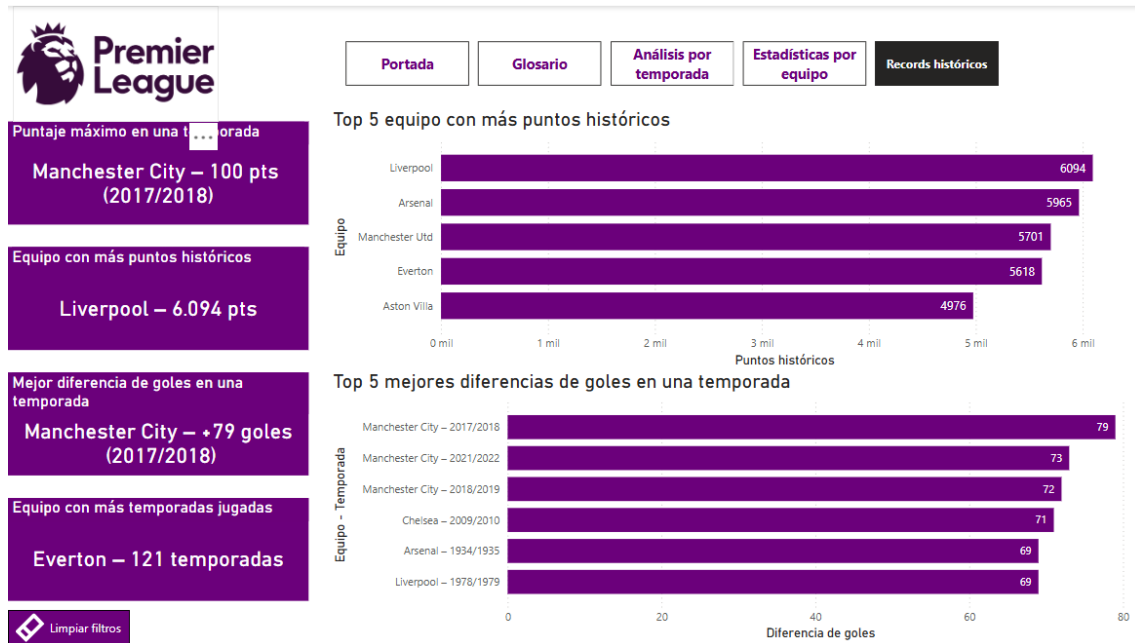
Premier League

Portada

Glosario

Análisis por temporada

Estadísticas por equipo

Records históricos

Puntaje máximo en una t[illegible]orada

Manchester City – 100 pts (2017/2018)

Equipo con más puntos históricos

Liverpool – 6.094 pts

Mejor diferencia de goles en una temporada

Manchester City – +79 goles (2017/2018)

Equipo con más temporadas jugadas

Everton – 121 temporadas

Limpiar filtros

Top 5 equipo con más puntos históricos

| Equipo | Puntos históricos |
|---|---|
| Liverpool | 6094 |
| Arsenal | 5965 |
| Manchester Utd | 5701 |
| Everton | 5618 |
| Aston Villa | 4976 |

0 mil 1 mil 2 mil 3 mil 4 mil 5 mil 6 mil

Top 5 mejores diferencias de goles en una temporada

| Equipo - Temporada | Diferencia de goles |
|---|---|
| Manchester City – 2017/2018 | 79 |
| Manchester City – 2021/2022 | 73 |
| Manchester City – 2018/2019 | 72 |
| Chelsea – 2009/2010 | 71 |
| Arsenal – 1934/1935 | 69 |
| Liverpool – 1978/1979 | 69 |

0 20 40 60 80